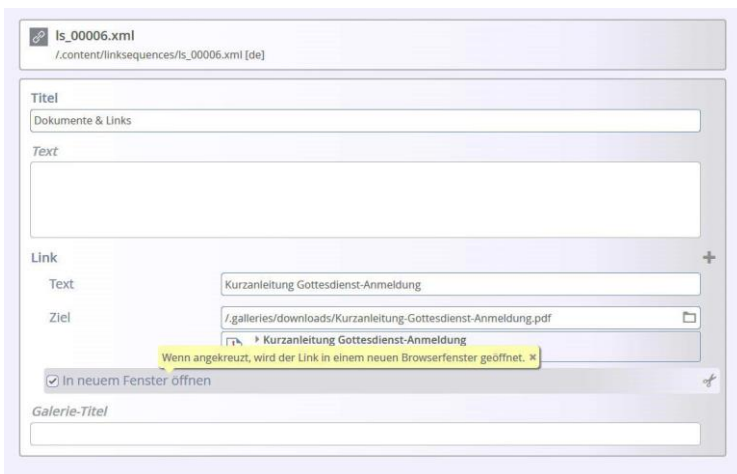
ls_00006.xml
/.content/linksequences/ls_00006.xml [de]

Titel
Dokumente & Links

Text

Link
Text
Kurzanleitung Gottesdienst-Anmeldung

Ziel
/.galleries/downloads/Kurzanleitung-Gottesdienst-Anmeldung.pdf
Kurzanleitung Gottesdienst-Anmeldung

Wenn angekreuzt, wird der Link in einem neuen Browserfenster geöffnet. ×

In neuem Fenster öffnen

Galerie-Titel